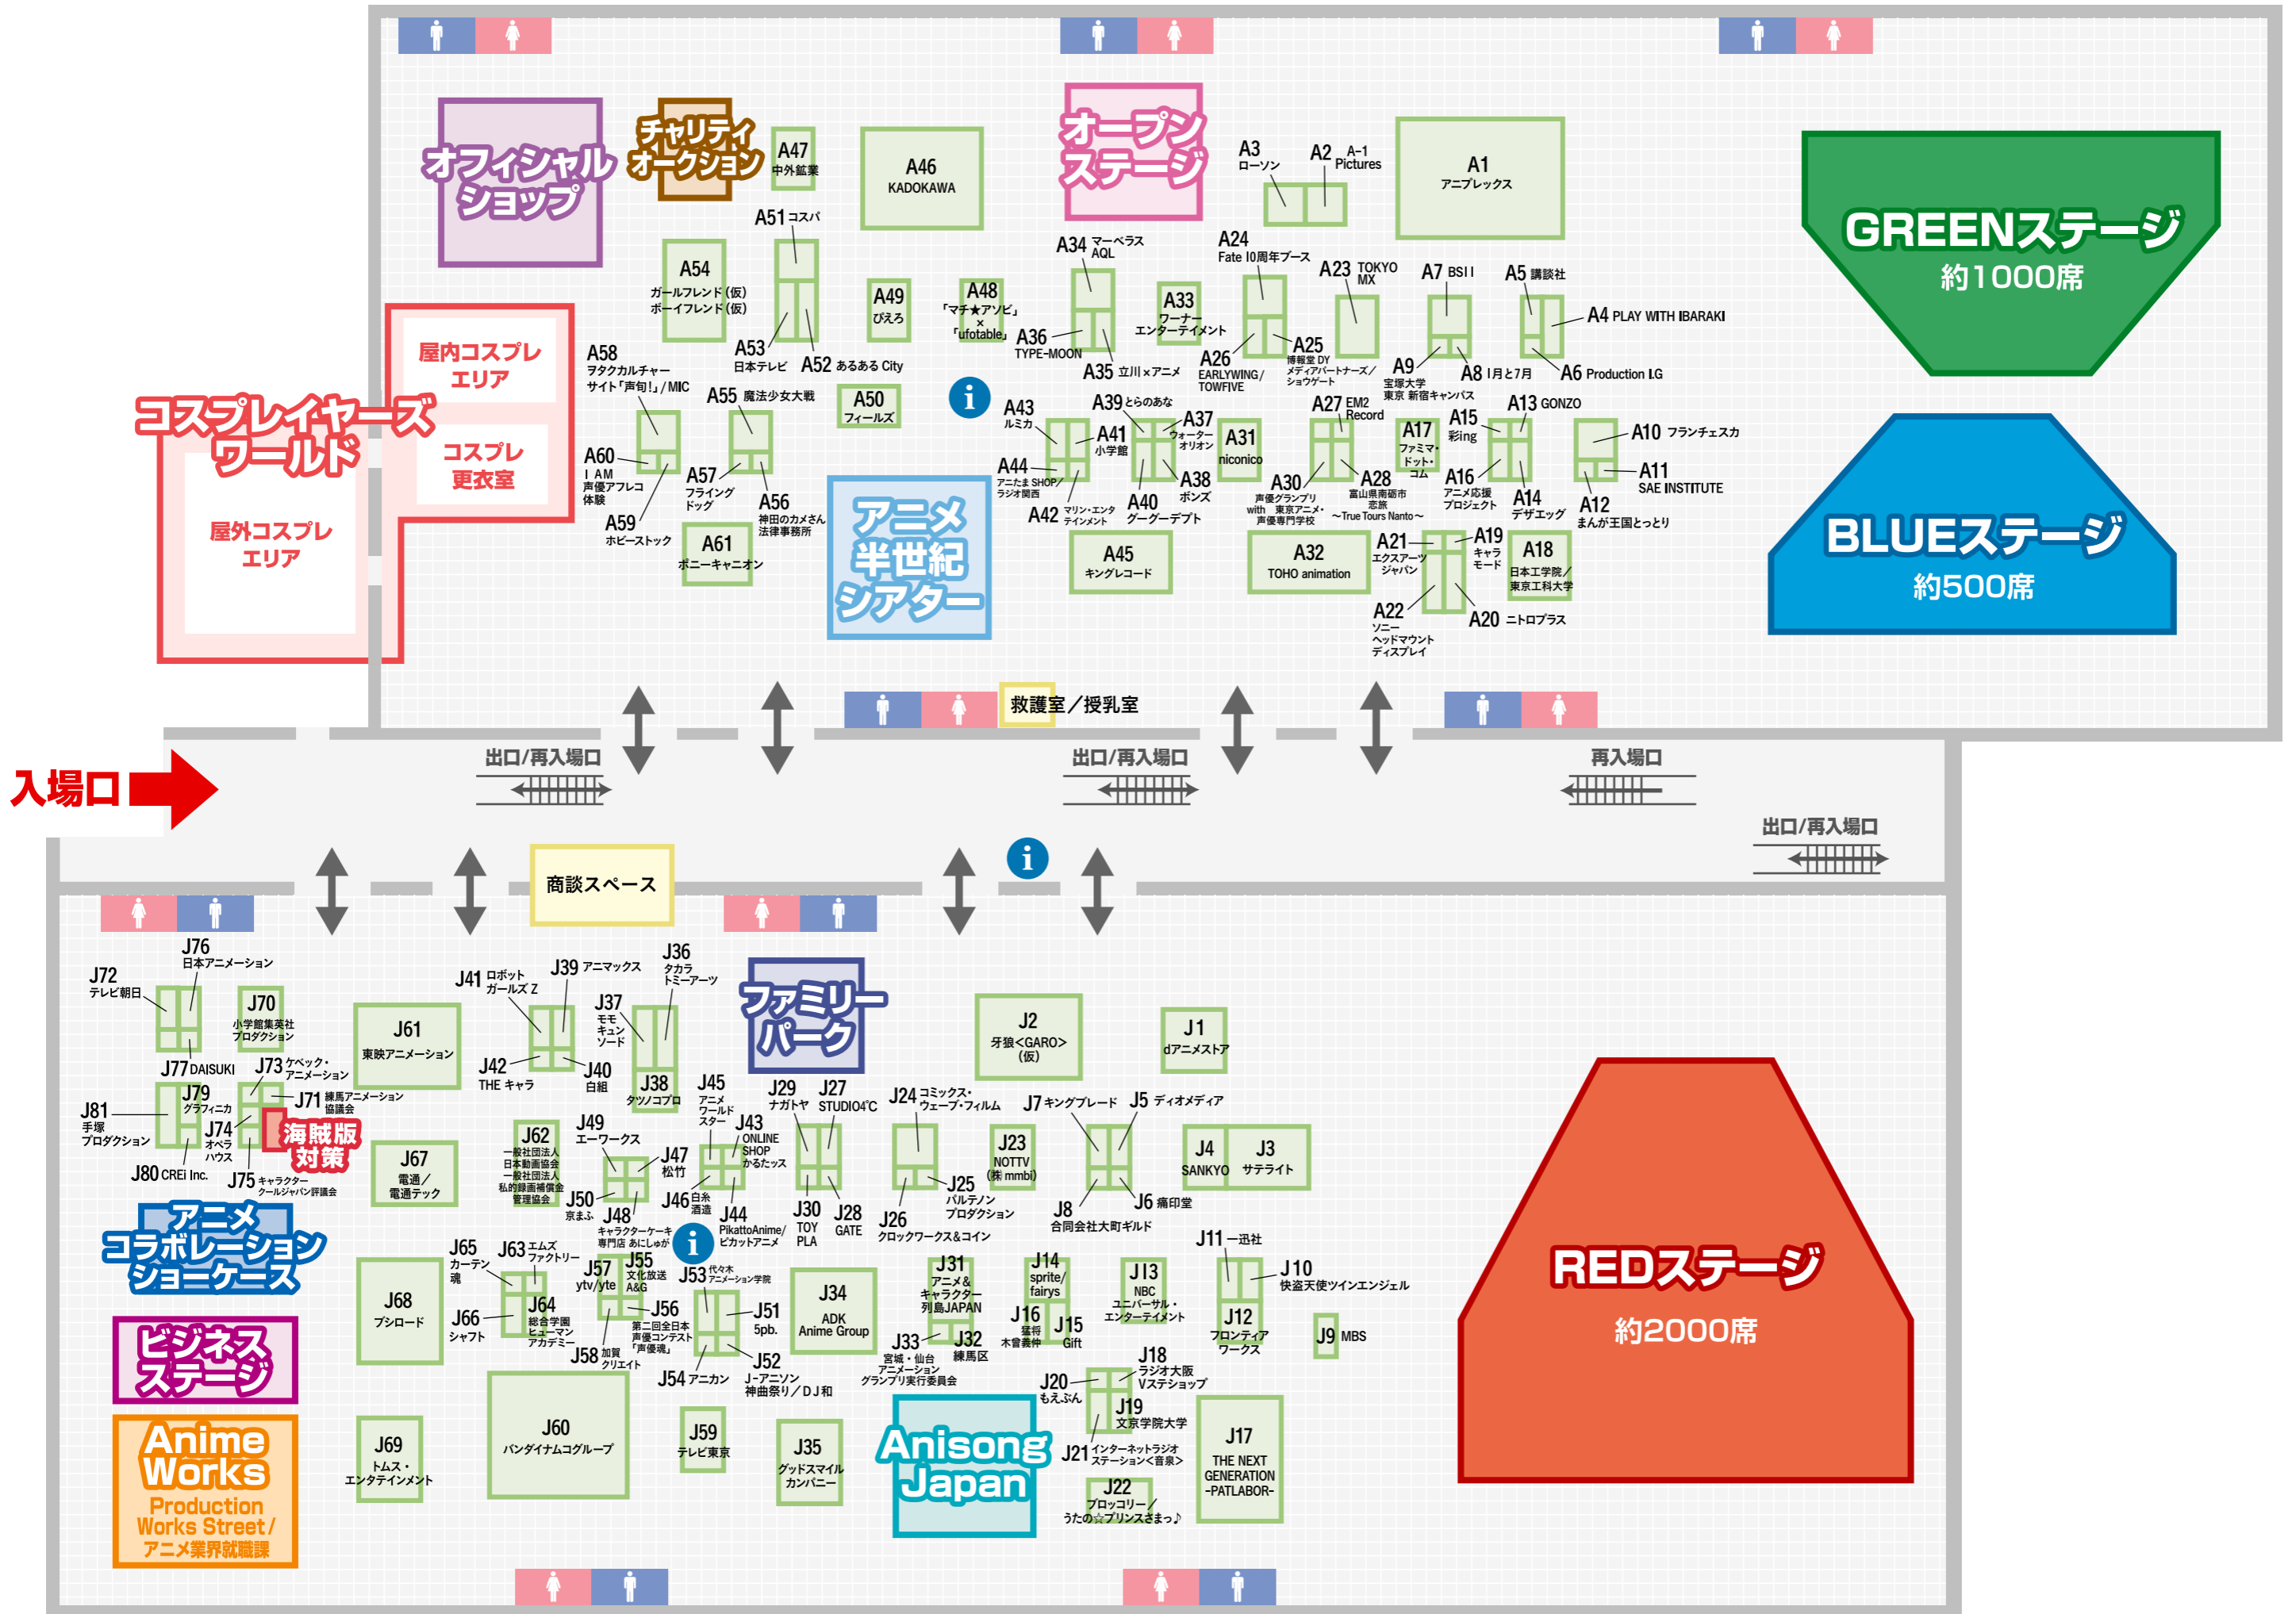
オフィシャルショップ
チャリティオークション
A47 中外鉱業
A46 KADOKAWA
オープンステージ
A3 ローソン
A2 A-1 Pictures
A1 アニプレックス
GREENステージ
約1000席
A51 コスパ
A54 ガールフレンド(仮) ボーイフレンド(仮)
A49 ぴえろ
A48 「マチ★アソビ」×「ufotable」
A34 マーベラス AQL
A33 ワーナーエンターテイメント
A24 Fate 10周年ブース
A23 TOKYO MX
A7 BSII
A5 講談社
A4 PLAY WITH IBARAKI
屋内コスプレエリア
コスプレイヤーズワールド
コスプレ更衣室
屋外コスプレエリア
A58 ヲタクカルチャーサイト「声旬!」/MIC
A53 日本テレビ
A52 あるある City
A36 TYPE-MOON
A35 立川×アニメ
A26 EARLYWING/TOWFIVE
A25 博報堂 DY メディアパートナーズ/ショウゲート
A9 宝塚大学 東京 新宿キャンパス
A8 1月と7月
A6 Production I.G
A55 魔法少女大戦
A50 フィールズ
A43 ルミカ
A39 とらのあな
A37 ウォーターオリオン
A31 niconico
A27 EM2 Record
A17 ファミマ・ドット・コム
A15 彩ing
A13 GONZO
A10 フランチェスカ
A11 SAE INSTITUTE
A60 I AM 声優アフレコ体験
A57 フライングドッグ
A56 神田のカメさん法律事務所
A44 アニたま SHOP/ラジオ関西
A41 小学館
A38 ポンズ
A30 声優グランプリ with 東京アニメ・声優専門学校
A28 富山県南砺市 恋旅 ～True Tours Nanto～
A16 アニメ応援プロジェクト
A14 デザエッグ
A12 まんが王国とっとり
A59 ホビーストック
A61 ポニーキャニオン
アニメ半世紀シアター
A42 マリン・エンタテインメント
A40 グーグーデプト
A45 キングレコード
A32 TOHO animation
A21 エクスアーツジャパン
A19 キャラモード
A18 日本工学院/東京工科大学
A22 ソニー ヘッドマウントディスプレイ
A20 ニトロプラス
BLUEステージ
約500席
救護室/授乳室
入場口
出口/再入場口
出口/再入場口
再入場口
出口/再入場口
商談スペース
J76 日本アニメーション
J72 テレビ朝日
J70 小学館集英社プロダクション
J61 東映アニメーション
J41 ロボットガールズZ
J39 アニマックス
J36 タカラトミーアーツ
J37 モモキュンソード
ファミリーパーク
J2 牙狼<GARO>(仮)
J1 dアニメストア
J77 DAISUKI
J73 ケベック・アニメーション
J42 THE キャラ
J40 白組
J38 タツノコプロ
J81 手塚プロダクション
J79 グラフィニカ
J71 練馬アニメーション協議会
海賊版対策
J45 アニメワールドスター
J29 ナガトヤ
J27 STUDIO4℃
J24 コミックス・ウェーブ・フィルム
J7 キングレコード
J5 ディオメディア
J74 オペラハウス
J80 CREi Inc.
J75 キャラクター・クールジャパン評議会
J67 電通/電通テック
J62 一般社団法人日本動画協会 一般社団法人私的録画補償金管理協会
J49 エーワークス
J47 松竹
J43 ONLINE SHOP かるたッス
J23 NOTTV (株)mmbi
J4 SANKYO
J3 サテライト
J50 京まふ
J46 白糸酒造
J25 バルテノンプロダクション
J8 合同会社大町ギルド
J6 痛印堂
アニメコラボレーションショーケース
J48 キャラクターケーキ専門店 あにしゅが
J44 PikattoAnime/ピカットアニメ
J30 TOY PLA
J28 GATE
J26 クロックワークス&コイン
J11 一迅社
J65 カーテン魂
J63 エムズファクトリー
J57 ytv/yte
J55 文化放送 A&G
J53 代々木アニメーション学院
J31 アニメ&キャラクター列島JAPAN
J14 sprite/fairys
J13 NBC ユニバーサル・エンターテイメント
J10 快盗天使ツインエンジェル
J68 ブシロード
J66 シャフト
J64 総合学園ヒューマンアカデミー
J56 第二回全日本声優コンテスト「声優魂」
J51 5pb.
J34 ADK Anime Group
J16 猛将 木曽義仲
J15 Gift
J12 フロンティアワークス
J9 MBS
ビジネスステージ
J58 加賀クリエイト
J54 アニカン
J52 J-アニソン神曲祭り/DJ和
J33 宮城・仙台アニメーショングランプリ実行委員会
J32 練馬区
J18 ラジオ大阪 Vステーショップ
REDステージ
約2000席
J20 もえぶん
J19 文京学院大学
Anime Works Production Works Street/アニメ業界就職課
J69 トムス・エンタテインメント
J60 バンダイナムコグループ
J59 テレビ東京
J35 グッドスマイルカンパニー
Anisong Japan
J21 インターネットラジオステーション<音泉>
J17 THE NEXT GENERATION -PATLABOR-
J22 ブロッコリー/うたの☆プリンスさまっ♪